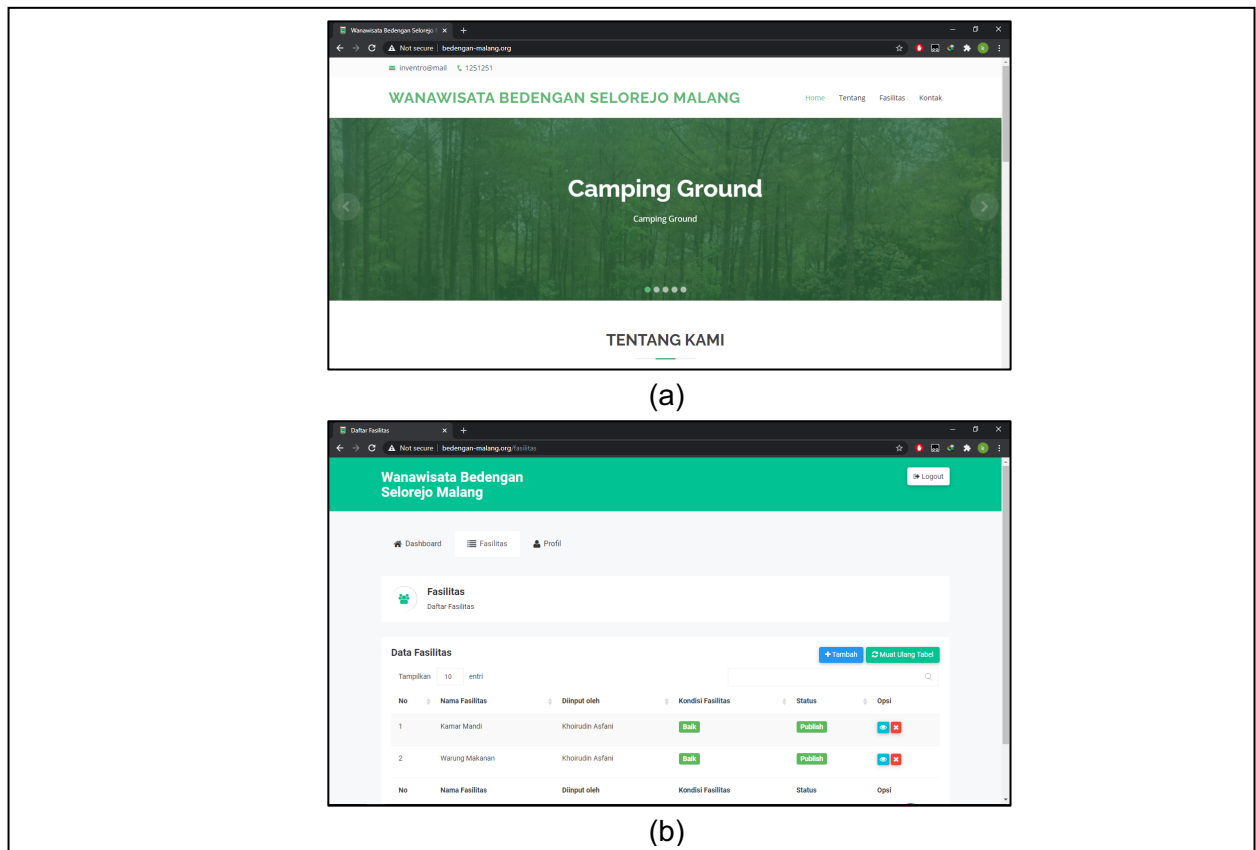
Wanawisata Bedengan Selorejo ×
Not secure | bedengan-malang.org
inventro@mail 1251251
WANAWISATA BEDENGAN SELOREJO MALANG
Home Tentang Fasilitas Kontak
Camping Ground
Camping Ground
TENTANG KAMI
(a)

Daftar Fasilitas ×
Not secure | bedengan-malang.org/fasilitas
Wanawisata Bedengan Selorejo Malang
Logout
Dashboard Fasilitas Profil
Fasilitas
Daftar Fasilitas
Data Fasilitas
+ Tambah Muat Ulang Tabel
Tampilkan 10 entri

| No | Nama Fasilitas | Diinput oleh | Kondisi Fasilitas | Status | Opsi |
|---|---|---|---|---|---|
| 1 | Kamar Mandi | Khoirudin Asfani | Baik | Publish | |
| 2 | Warung Makanan | Khoirudin Asfani | Baik | Publish | |
| No | Nama Fasilitas | Diinput oleh | Kondisi Fasilitas | Status | Opsi |

(b)